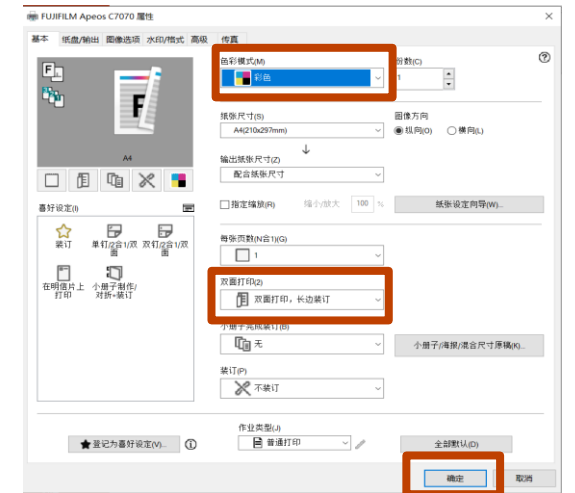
FUJIFILM Apeos C7070 属性

基本 纸盘/输出 图像选项 水印/格式 高级 传真

A4

喜好设定(I)

装订 单钉(2合1)/双面 双钉(2合1)/双面

在明信片上打印 小册子制作/对折+装订

色彩模式(M)
彩色

份数(C)
1

纸张尺寸(S)
A4(210x297mm)

输出纸张尺寸(Z)
配合纸张尺寸

图像方向
纵向(O) 横向(L)

指定缩放(R) 缩小/放大 100 %

纸张设定向导(W)...

每张页数(N合1)(G)
1

双面打印(2)
双面打印，长边装订

小册子/此版装订(B)
无

小册子/海报/混合尺寸原稿(K)...

装订(P)
不装订

作业类型(J)
普通打印

登记为喜好设定(V)...

全部默认(D)

确定 取消